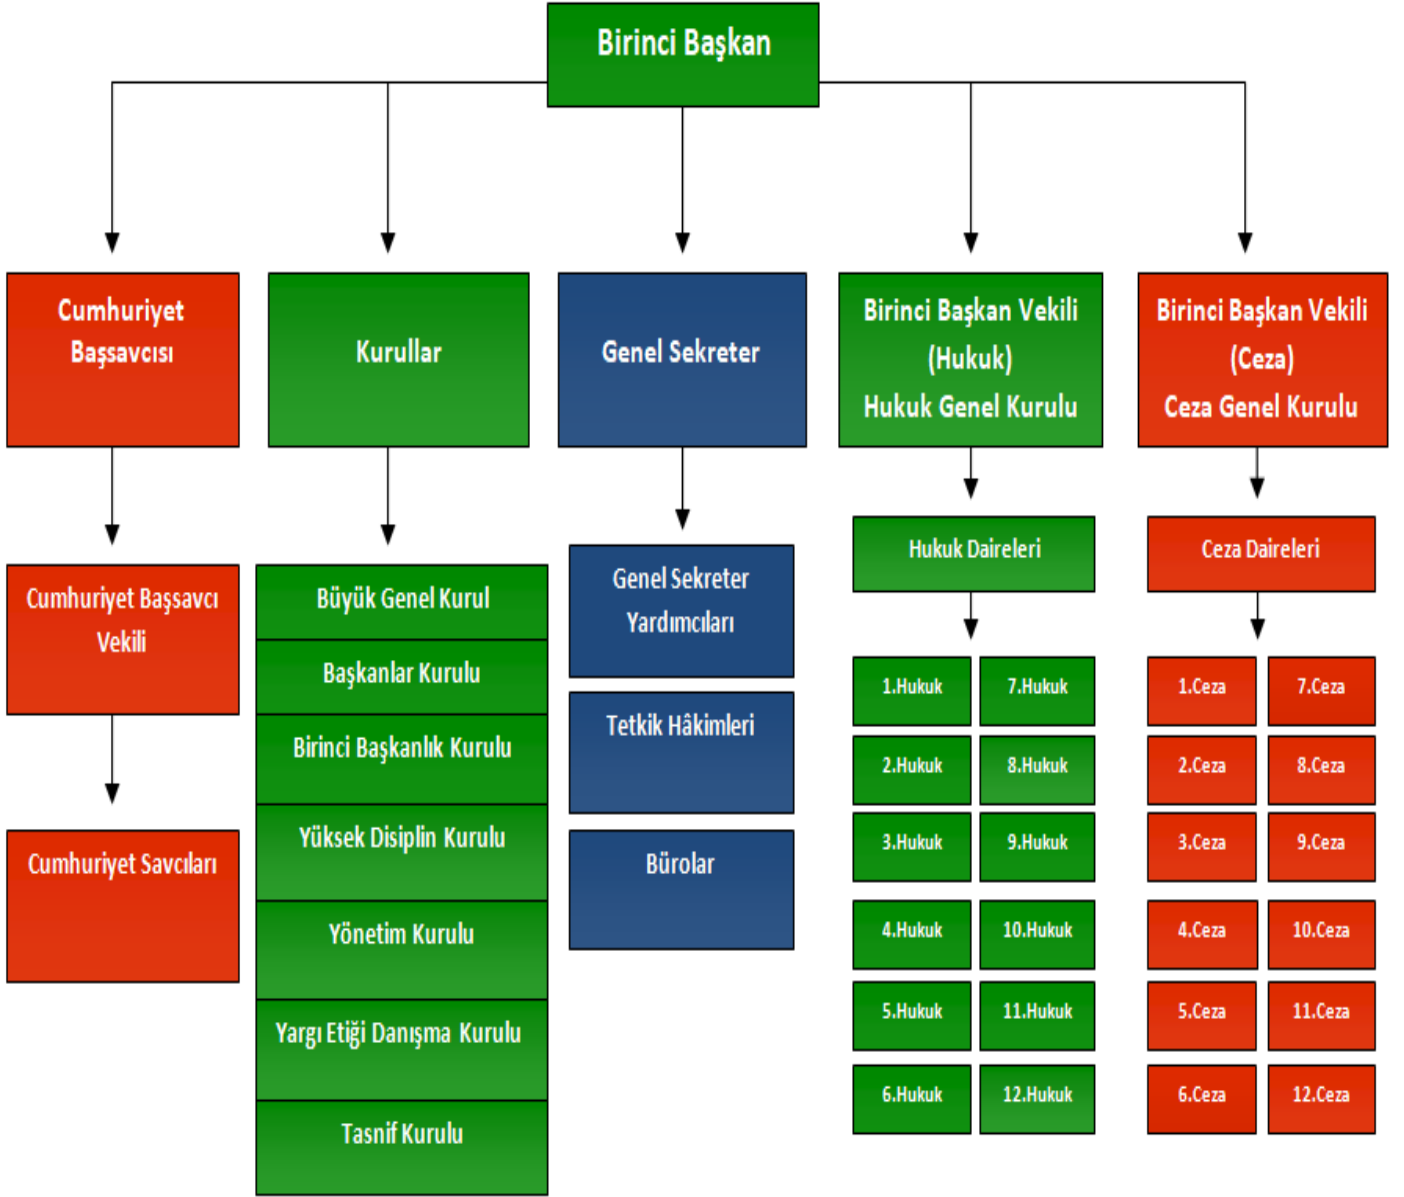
Birinci Başkan

Cumhuriyet Başsavcısı

Cumhuriyet Başsavcı Vekili

Cumhuriyet Savcıları

Kurullar

Büyük Genel Kurul

Başkanlar Kurulu

Birinci Başkanlık Kurulu

Yüksek Disiplin Kurulu

Yönetim Kurulu

Yargı Etiği Danışma Kurulu

Tasnif Kurulu

Genel Sekreter

Genel Sekreter Yardımcıları

Tetkik Hâkimleri

Bürolar

Birinci Başkan Vekili (Hukuk) Hukuk Genel Kurulu

Hukuk Daireleri

1.Hukuk
7.Hukuk
2.Hukuk
8.Hukuk
3.Hukuk
9.Hukuk
4.Hukuk
10.Hukuk
5.Hukuk
11.Hukuk
6.Hukuk
12.Hukuk

Birinci Başkan Vekili (Ceza) Ceza Genel Kurulu

Ceza Daireleri

1.Ceza
7.Ceza
2.Ceza
8.Ceza
3.Ceza
9.Ceza
4.Ceza
10.Ceza
5.Ceza
11.Ceza
6.Ceza
12.Ceza